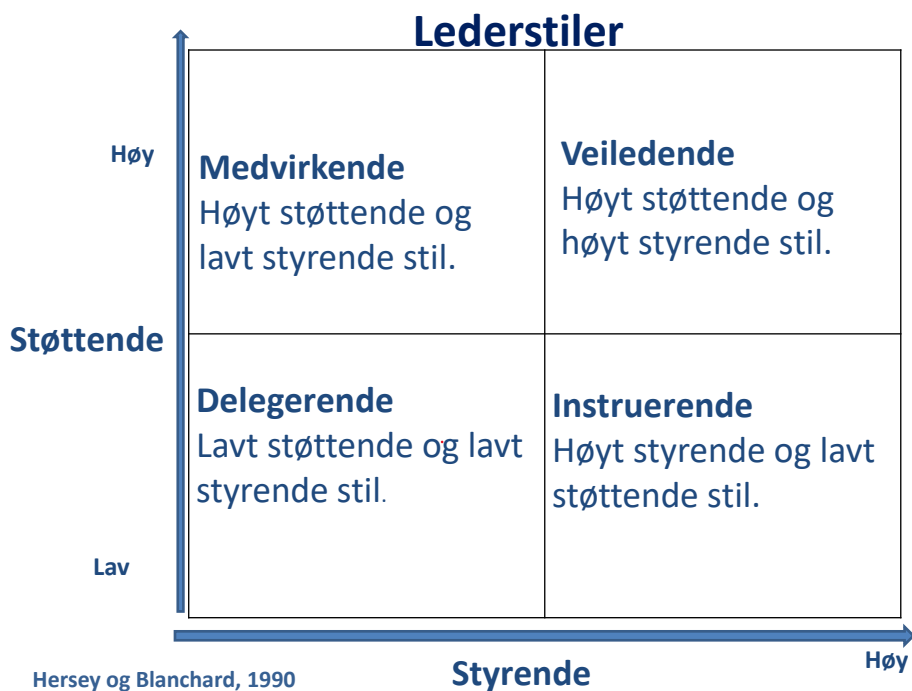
Lederstiler

Høy

Støttende

Lav

| Medvirkende Høyt støttende og lavt styrende stil. | Veiledende Høyt støttende og høyt styrende stil. |
|---|---|
| Delegerende Lavt støttende og lavt styrende stil. | Instruerende Høyt styrende og lavt støttende stil. |

Hersey og Blanchard, 1990

Styrende

Høy